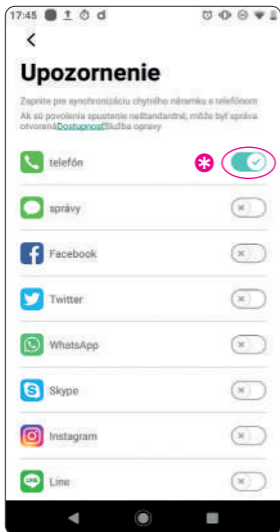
17:45

<

Upozornenie

Zapnite pre synchronizáciu chytrého náramku s telefónom
Ak sú povolenia spustenie neštandardné, môže byť správa otvorená[Dostupnosť]Služba opravy

telefón

správy

Facebook

Twitter

WhatsApp

Skype

Instagram

Line